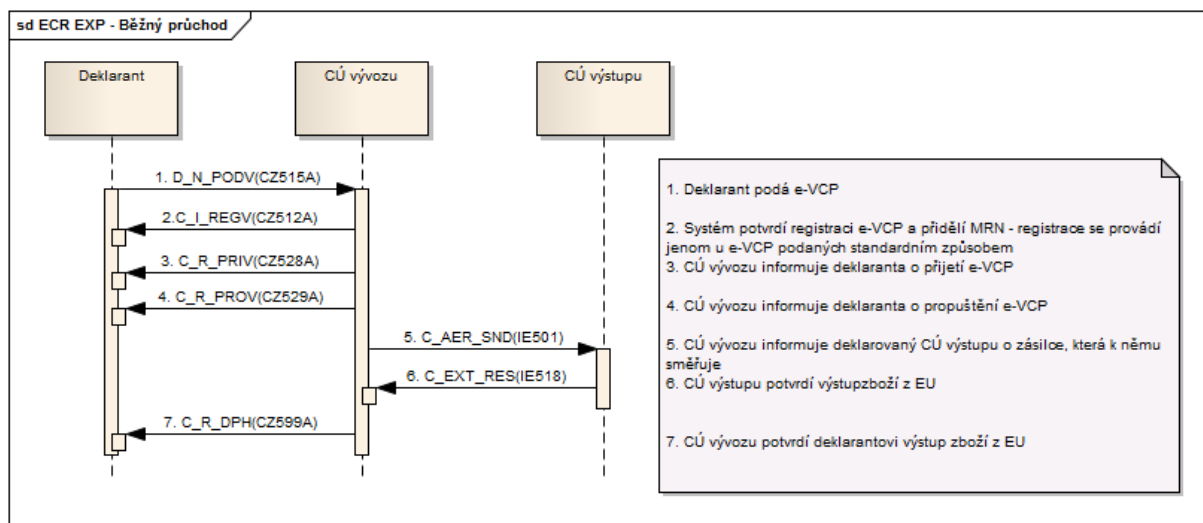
sd ECR EXP - Běžný průchod

Deklarant

CÚ vývozu

CÚ výstupu

1. D_N_PODV(CZ515A)

2.C_I_REGV(CZ512A)

3. C_R_PRIV(CZ528A)

4. C_R_PROV(CZ529A)

5. C_AER_SND(IE501)

6. C_EXT_RES(IE518)

7. C_R_DPH(CZ599A)

1. Deklarant podá e-VCP

2. Systém potvrdí registraci e-VCP a přidělí MRN - registrace se provádí jenom u e-VCP podaných standardním způsobem
3. CÚ vývozu informuje deklaranta o přijetí e-VCP

4. CÚ vývozu informuje deklaranta o propuštění e-VCP

5. CÚ vývozu informuje deklarovaný CÚ výstupu o zásilce, která k němu směřuje
6. CÚ výstupu potvrdí výstupzboží z EU

7. CÚ vývozu potvrdí deklarantovi výstup zboží z EU